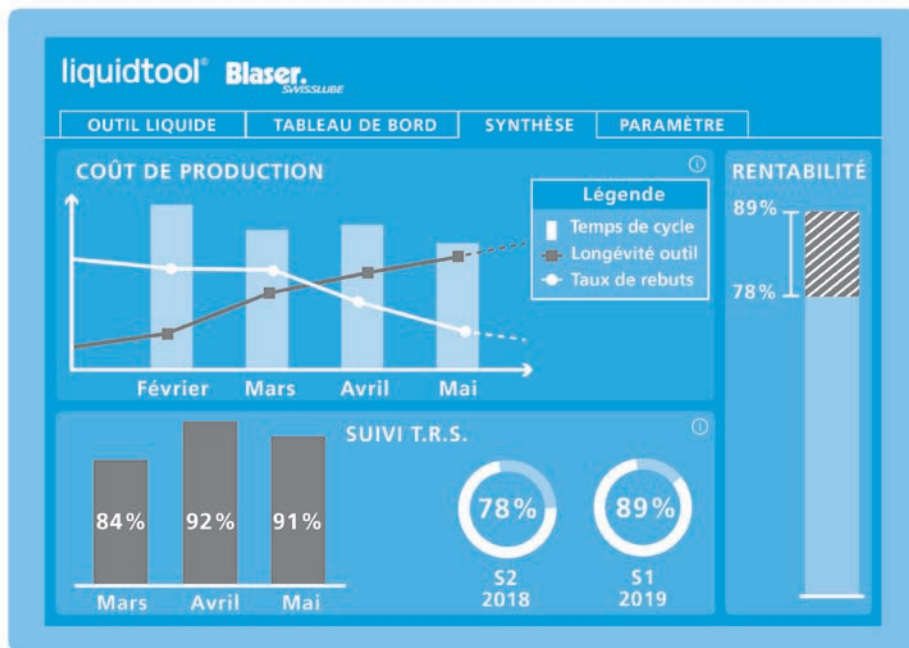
liquidtool® Blaser. SWISSLUBE

OUTIL LIQUIDE | TABLEAU DE BORD | SYNTHÈSE | PARAMÈTRE

COÛT DE PRODUCTION

Légende
Temps de cycle
Longévité outil
Taux de rebuts

Février Mars Avril Mai

RENTABILITÉ
89%
78%

SUIVI T.R.S.

84% 92% 91%
Mars Avril Mai

78%
S2
2018

89%
S1
2019